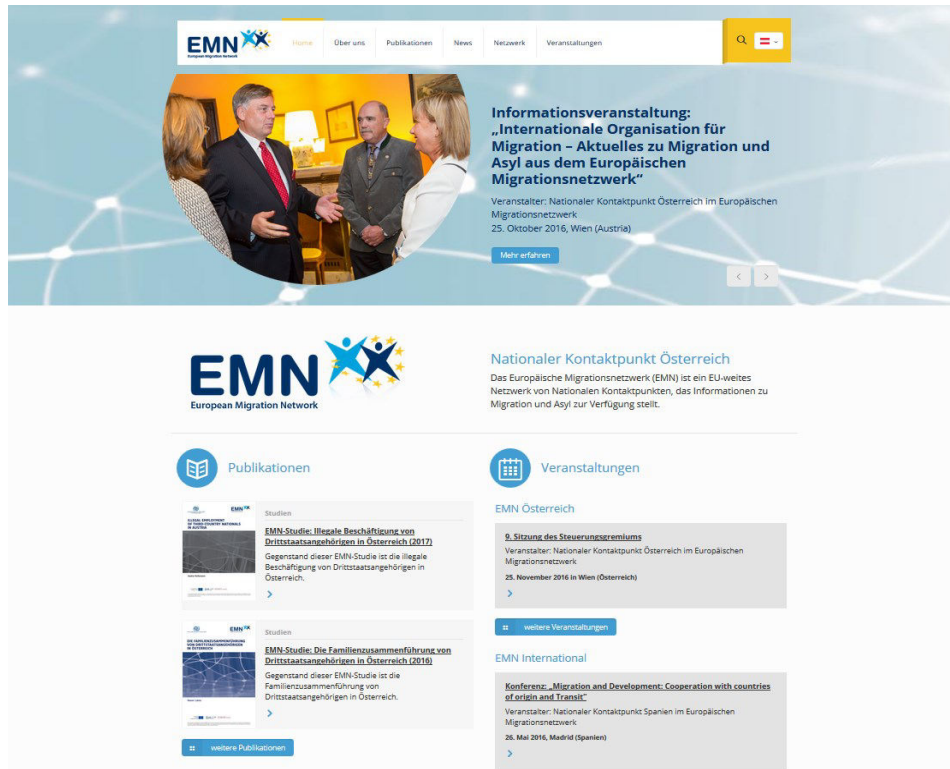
EMN
European Migration Network

Home | Über uns | Publikationen | News | Netzwerk | Veranstaltungen

Informationsveranstaltung: „Internationale Organisation für Migration – Aktuelles zu Migration und Asyl aus dem Europäischen Migrationsnetzwerk"

Veranstalter: Nationaler Kontaktpunkt Österreich im Europäischen Migrationsnetzwerk
25. Oktober 2016, Wien (Austria)

Mehr erfahren

EMN
European Migration Network

Nationaler Kontaktpunkt Österreich

Das Europäische Migrationsnetzwerk (EMN) ist ein EU-weites Netzwerk von Nationalen Kontaktpunkten, das Informationen zu Migration und Asyl zur Verfügung stellt.

Publikationen

Studien
EMN-Studie: Illegale Beschäftigung von Drittstaatsangehörigen in Österreich (2017)
Gegenstand dieser EMN-Studie ist die illegale Beschäftigung von Drittstaatsangehörigen in Österreich.

Studien
EMN-Studie: Die Familienzusammenführung von Drittstaatsangehörigen in Österreich (2016)
Gegenstand dieser EMN-Studie ist die Familienzusammenführung von Drittstaatsangehörigen in Österreich.

weitere Publikationen

Veranstaltungen

EMN Österreich

9. Sitzung des Steuerungsgremiums
Veranstalter: Nationaler Kontaktpunkt Österreich im Europäischen Migrationsnetzwerk
25. November 2016 in Wien (Österreich)

weitere Veranstaltungen

EMN International

Konferenz: „Migration and Development: Cooperation with countries of origin and Transit"
Veranstalter: Nationaler Kontaktpunkt Spanien im Europäischen Migrationsnetzwerk
26. Mai 2016, Madrid (Spanien)